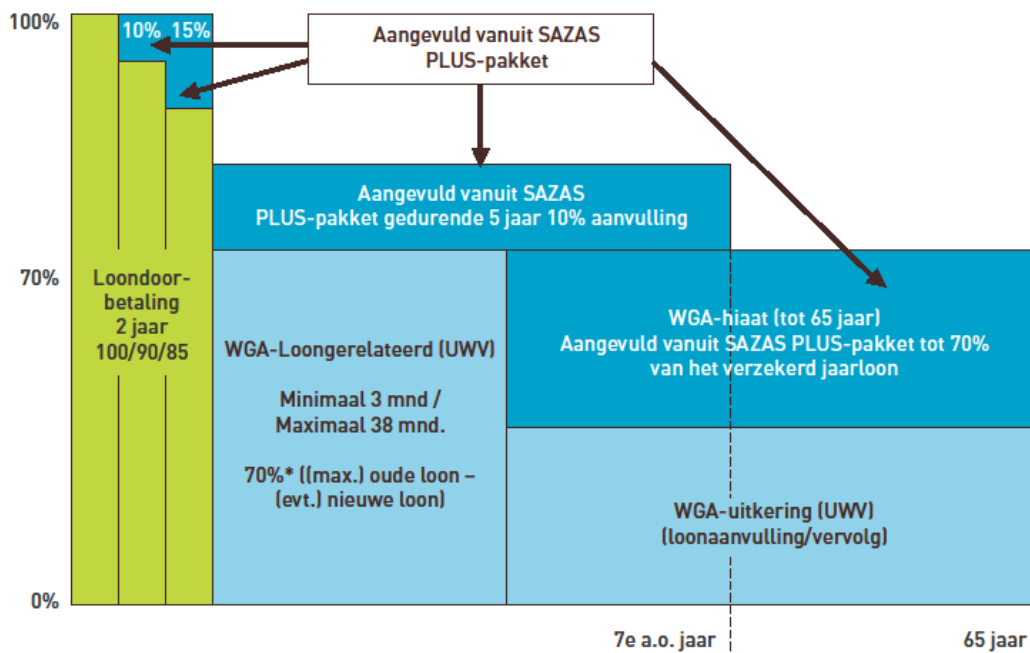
100%

10%

15%

Aangevuld vanuit SAZAS PLUS-pakket

Aangevuld vanuit SAZAS PLUS-pakket gedurende 5 jaar 10% aanvulling

70%

Loondoorbetaling 2 jaar 100/90/85

WGA-Loongerelateerd (UWV)

Minimaal 3 mnd / Maximaal 38 mnd.

70%* ((max.) oude loon – (evt.) nieuwe loon)

WGA-hiaat (tot 65 jaar) Aangevuld vanuit SAZAS PLUS-pakket tot 70% van het verzekerd jaarloon

WGA-uitkering (UWV) (loonaanvulling/vervolg)

0%

7e a.o. jaar

65 jaar